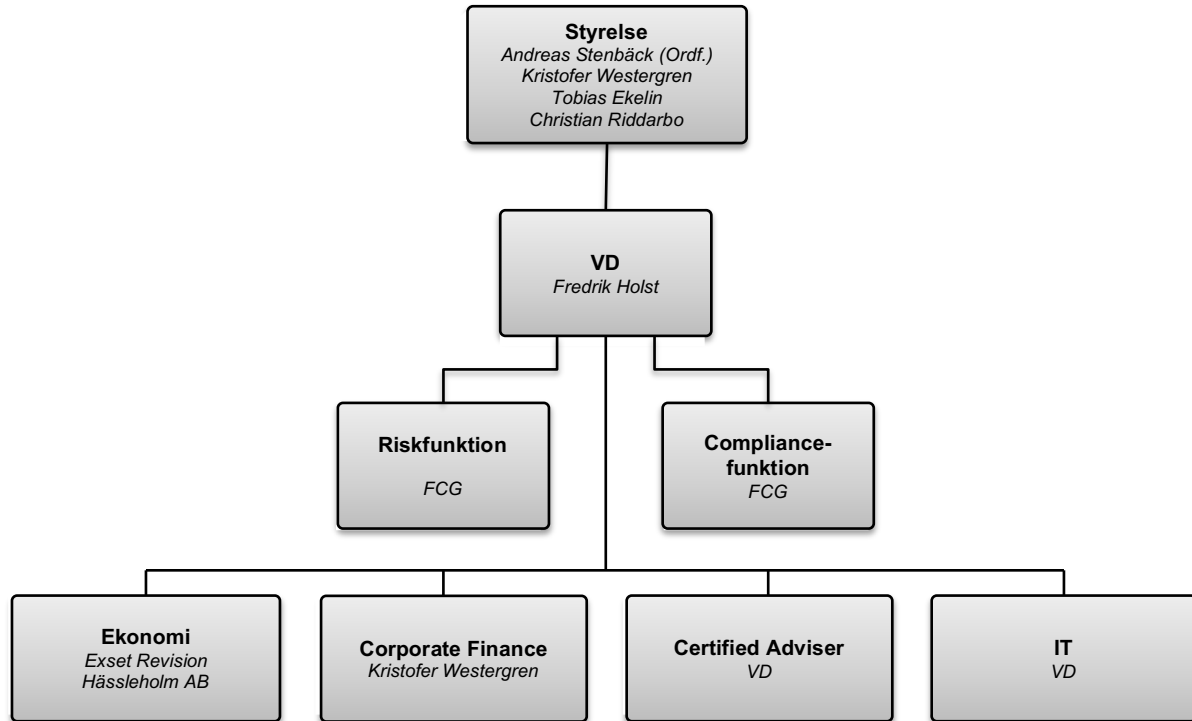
Styrelse
Andreas Stenbäck (Ordf.)
Kristofer Westergren
Tobias Ekelin
Christian Riddarbo

VD
Fredrik Holst

Riskfunktion
FCG

Compliance-funktion
FCG

Ekonomi
Exset Revision Hässleholm AB

Corporate Finance
Kristofer Westergren

Certified Adviser
VD

IT
VD